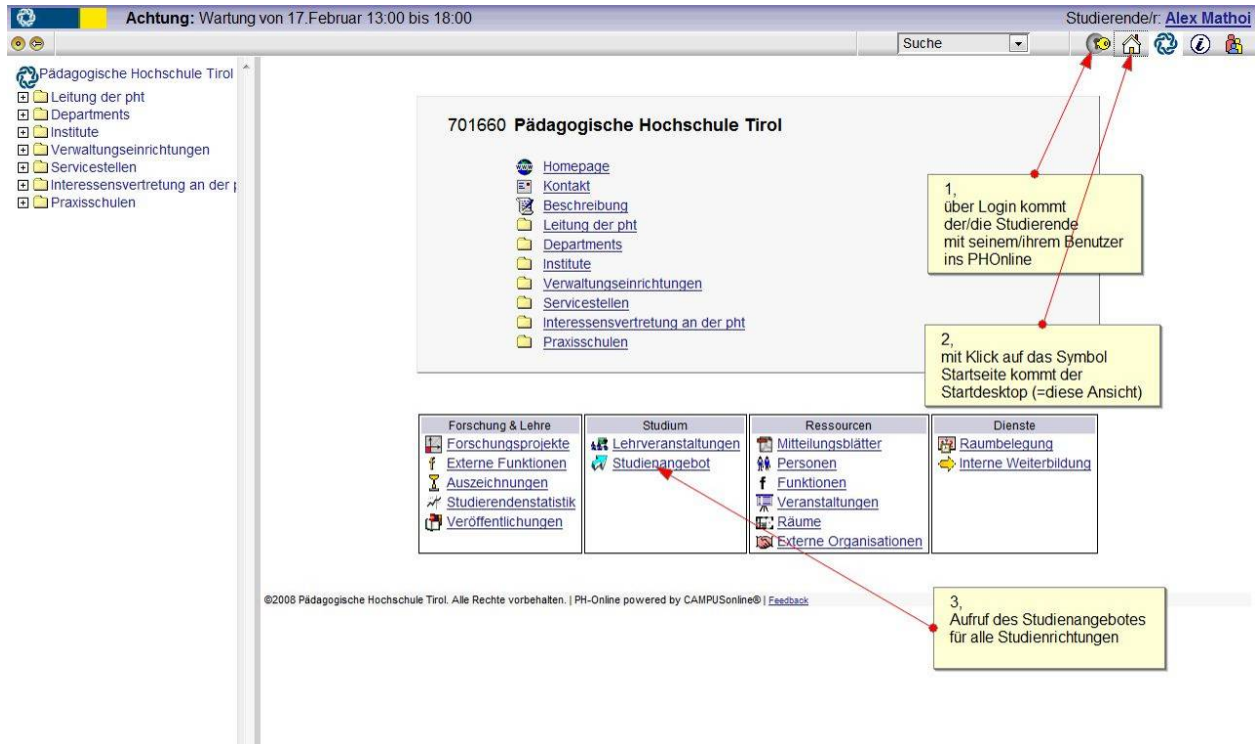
Achtung: Wartung von 17.Februar 13:00 bis 18:00

Studierende/r: Alex Mathoi

Suche

Pädagogische Hochschule Tirol
Leitung der pht
Departments
Institute
Verwaltungseinrichtungen
Servicestellen
Interessensvertretung an der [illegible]
Praxisschulen

701660 Pädagogische Hochschule Tirol

Homepage
Kontakt
Beschreibung
Leitung der pht
Departments
Institute
Verwaltungseinrichtungen
Servicestellen
Interessensvertretung an der pht
Praxisschulen

1,
über Login kommt der/die Studierende mit seinem/ihrem Benutzer ins PHOnline

2,
mit Klick auf das Symbol Startseite kommt der Startdesktop (=diese Ansicht)

| Forschung & Lehre | Studium | Ressourcen | Dienste |
|---|---|---|---|
| Forschungsprojekte | Lehrveranstaltungen | Mitteilungsblätter | Raumbelegung |
| Externe Funktionen | Studienangebot | Personen | Interne Weiterbildung |
| Auszeichnungen | | Funktionen | |
| Studierendenstatistik | | Veranstaltungen | |
| Veröffentlichungen | | Räume | |
| | | Externe Organisationen | |

3,
Aufruf des Studienangebotes für alle Studienrichtungen

©2008 Pädagogische Hochschule Tirol. Alle Rechte vorbehalten. | PH-Online powered by CAMPUSonline® | Feedback